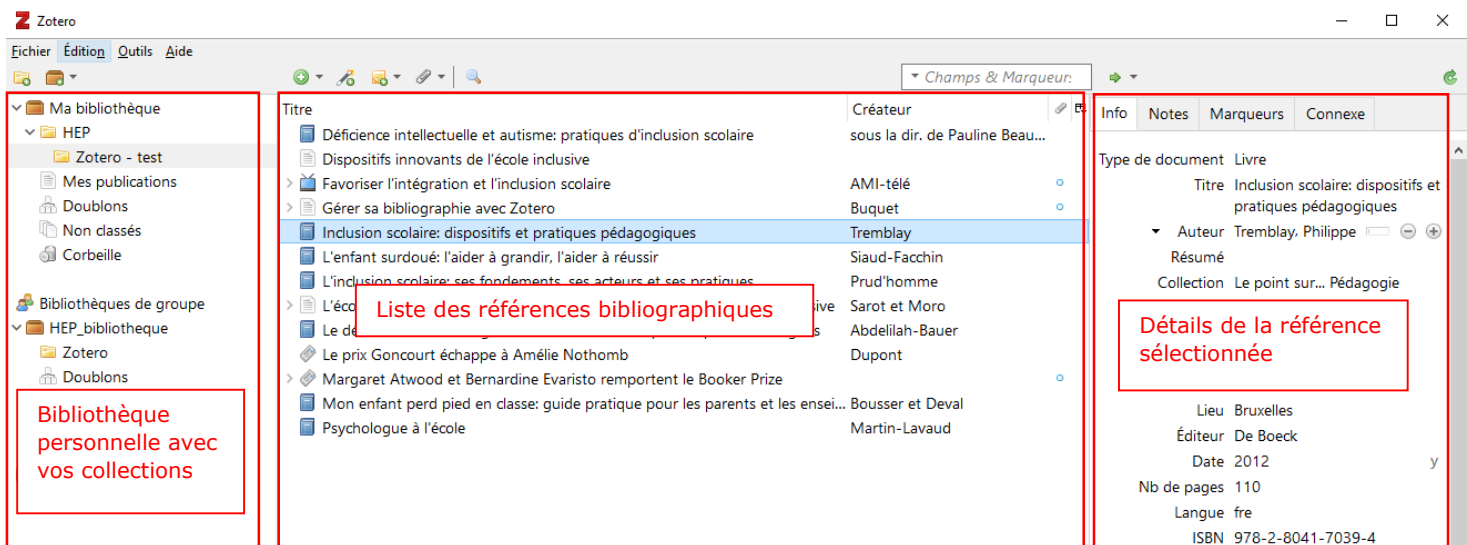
Zotero

Fichier Édition Outils Aide

Champs & Marqueurs

Ma bibliothèque
HEP
Zotero - test
Mes publications
Doublons
Non classés
Corbeille

Bibliothèques de groupe
HEP_bibliotheque
Zotero
Doublons

Bibliothèque personnelle avec vos collections

| Titre | Créateur |
|---|---|
| Déficience intellectuelle et autisme: pratiques d'inclusion scolaire | sous la dir. de Pauline Beau… |
| Dispositifs innovants de l'école inclusive | |
| Favoriser l'intégration et l'inclusion scolaire | AMI-télé |
| Gérer sa bibliographie avec Zotero | Buquet |
| Inclusion scolaire: dispositifs et pratiques pédagogiques | Tremblay |
| L'enfant surdoué: l'aider à grandir, l'aider à réussir | Siaud-Facchin |
| L'inclusion scolaire: ses fondements, ses acteurs et ses pratiques | Prud'homme |
| L'éco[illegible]ive | Sarot et Moro |
| Le de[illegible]s | Abdelilah-Bauer |
| Le prix Goncourt échappe à Amélie Nothomb | Dupont |
| Margaret Atwood et Bernardine Evaristo remportent le Booker Prize | |
| Mon enfant perd pied en classe: guide pratique pour les parents et les ensei… | Bousser et Deval |
| Psychologue à l'école | Martin-Lavaud |

Liste des références bibliographiques

Info Notes Marqueurs Connexe

Type de document Livre
Titre Inclusion scolaire: dispositifs et pratiques pédagogiques
Auteur Tremblay, Philippe
Résumé
Collection Le point sur… Pédagogie

Détails de la référence sélectionnée

Lieu Bruxelles
Éditeur De Boeck
Date 2012 y
Nb de pages 110
Langue fre
ISBN 978-2-8041-7039-4